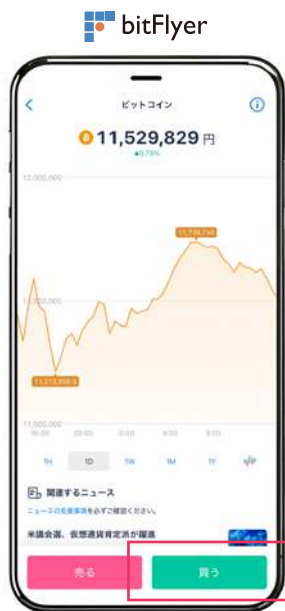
bitFlyer

ビットコイン

11,529,829 円

▲0.73%

12,000,000

11,738,744

11,500,000

11,213,856.5

11,000,000

16:00 20:00 0:00 4:00 8:00 12:00

1H 1D 1W 1M 1Y

関連するニュース

ニュースの免責事項を必ずご確認ください。

米議会、仮想通貨肯定派が躍進

売る

買う